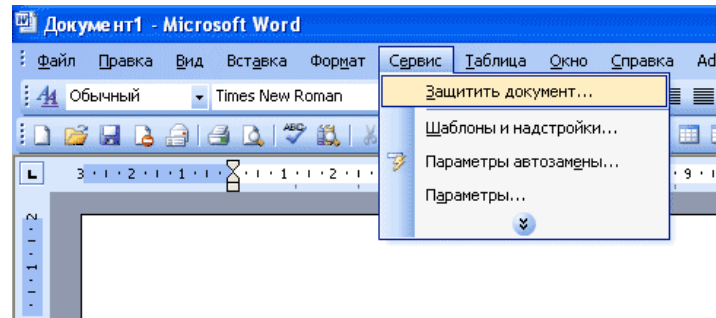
Документ1 - Microsoft Word

Файл Правка Вид Вставка Формат Сервис Таблица Окно Справка Ad

Обычный Times New Roman

Защитить документ...

Шаблоны и надстройки...

Параметры автозамены...

Параметры...

3 · 1 · 2 · 1 · 1 · 1 · 1 · 1 · 2 · 9

2 1